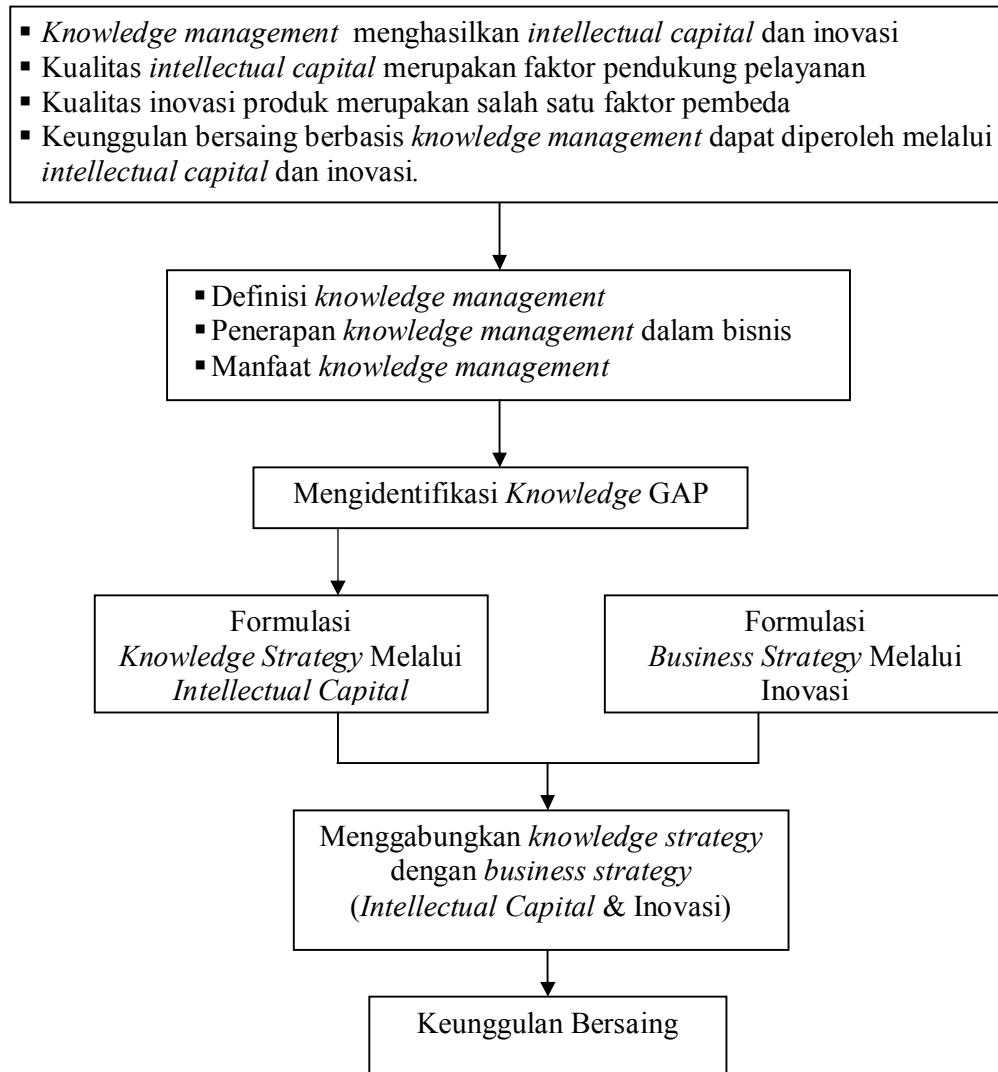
▪ Knowledge management menghasilkan intellectual capital dan inovasi
▪ Kualitas intellectual capital merupakan faktor pendukung pelayanan
▪ Kualitas inovasi produk merupakan salah satu faktor pembeda
▪ Keunggulan bersaing berbasis knowledge management dapat diperoleh melalui intellectual capital dan inovasi.

▪ Definisi knowledge management
▪ Penerapan knowledge management dalam bisnis
▪ Manfaat knowledge management

Mengidentifikasi Knowledge GAP

Formulasi Knowledge Strategy Melalui Intellectual Capital

Formulasi Business Strategy Melalui Inovasi

Menggabungkan knowledge strategy dengan business strategy (Intellectual Capital & Inovasi)

Keunggulan Bersaing